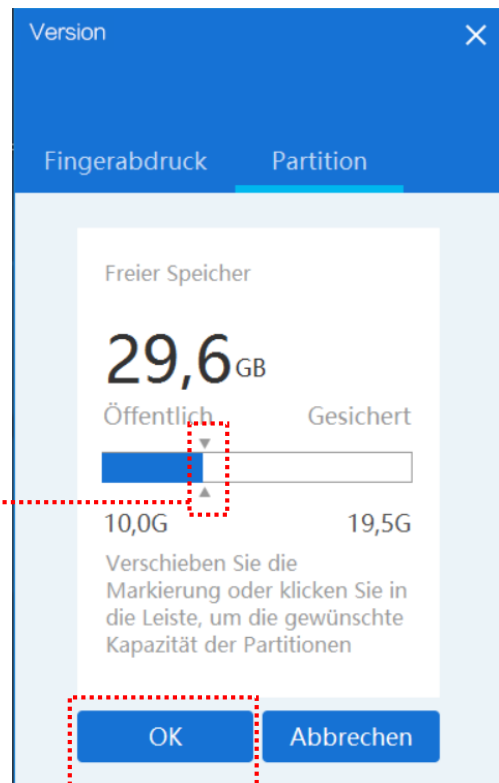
Version

Fingerabdruck Partition

Freier Speicher

29,6GB

Öffentlich Gesichert

10,0G 19,5G

Verschieben Sie die Markierung oder klicken Sie in die Leiste, um die gewünschte Kapazität der Partitionen

OK Abbrechen